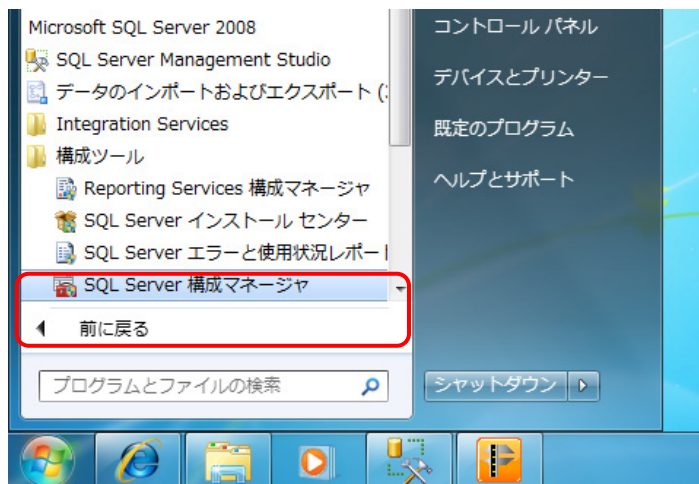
Microsoft SQL Server 2008
SQL Server Management Studio
データのインポートおよびエクスポート (
Integration Services
構成ツール
Reporting Services 構成マネージャ
SQL Server インストール センター
SQL Server エラーと使用状況レポート
SQL Server 構成マネージャ
前に戻る
プログラムとファイルの検索

コントロール パネル
デバイスとプリンター
既定のプログラム
ヘルプとサポート
シャットダウン